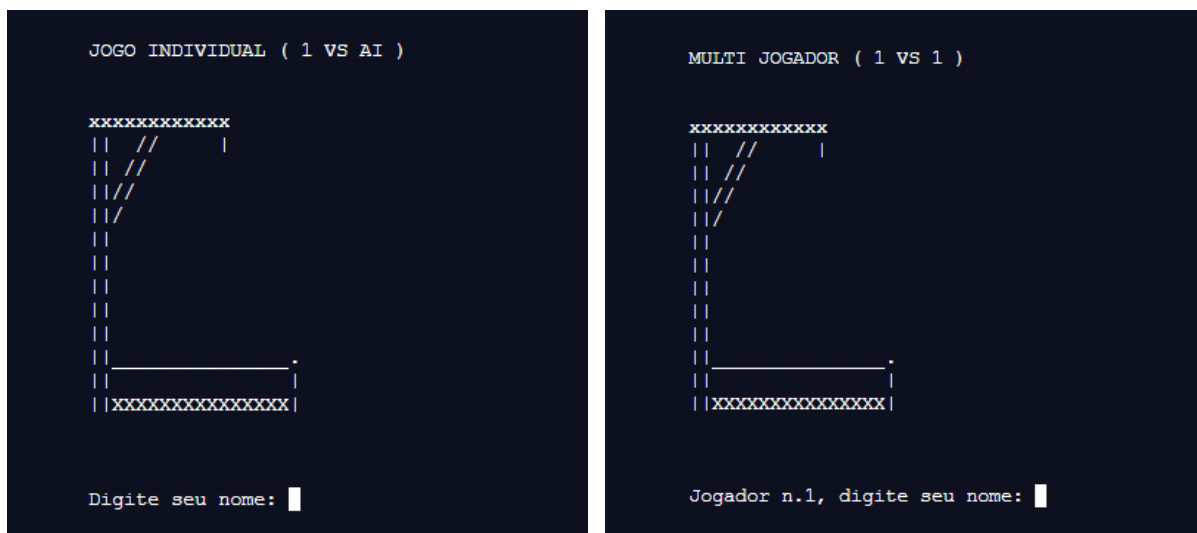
JOGO INDIVIDUAL ( 1 VS AI )

xxxxxxxxxxxx
||  //      |
|| //
||//
||/
||
||
||
||
||
||_______________.
||               |
||XXXXXXXXXXXXXXX|

Digite seu nome:

MULTI JOGADOR ( 1 VS 1 )

xxxxxxxxxxxx
||  //      |
|| //
||//
||/
||
||
||
||
||
||_______________.
||               |
||XXXXXXXXXXXXXXX|

Jogador n.1, digite seu nome: